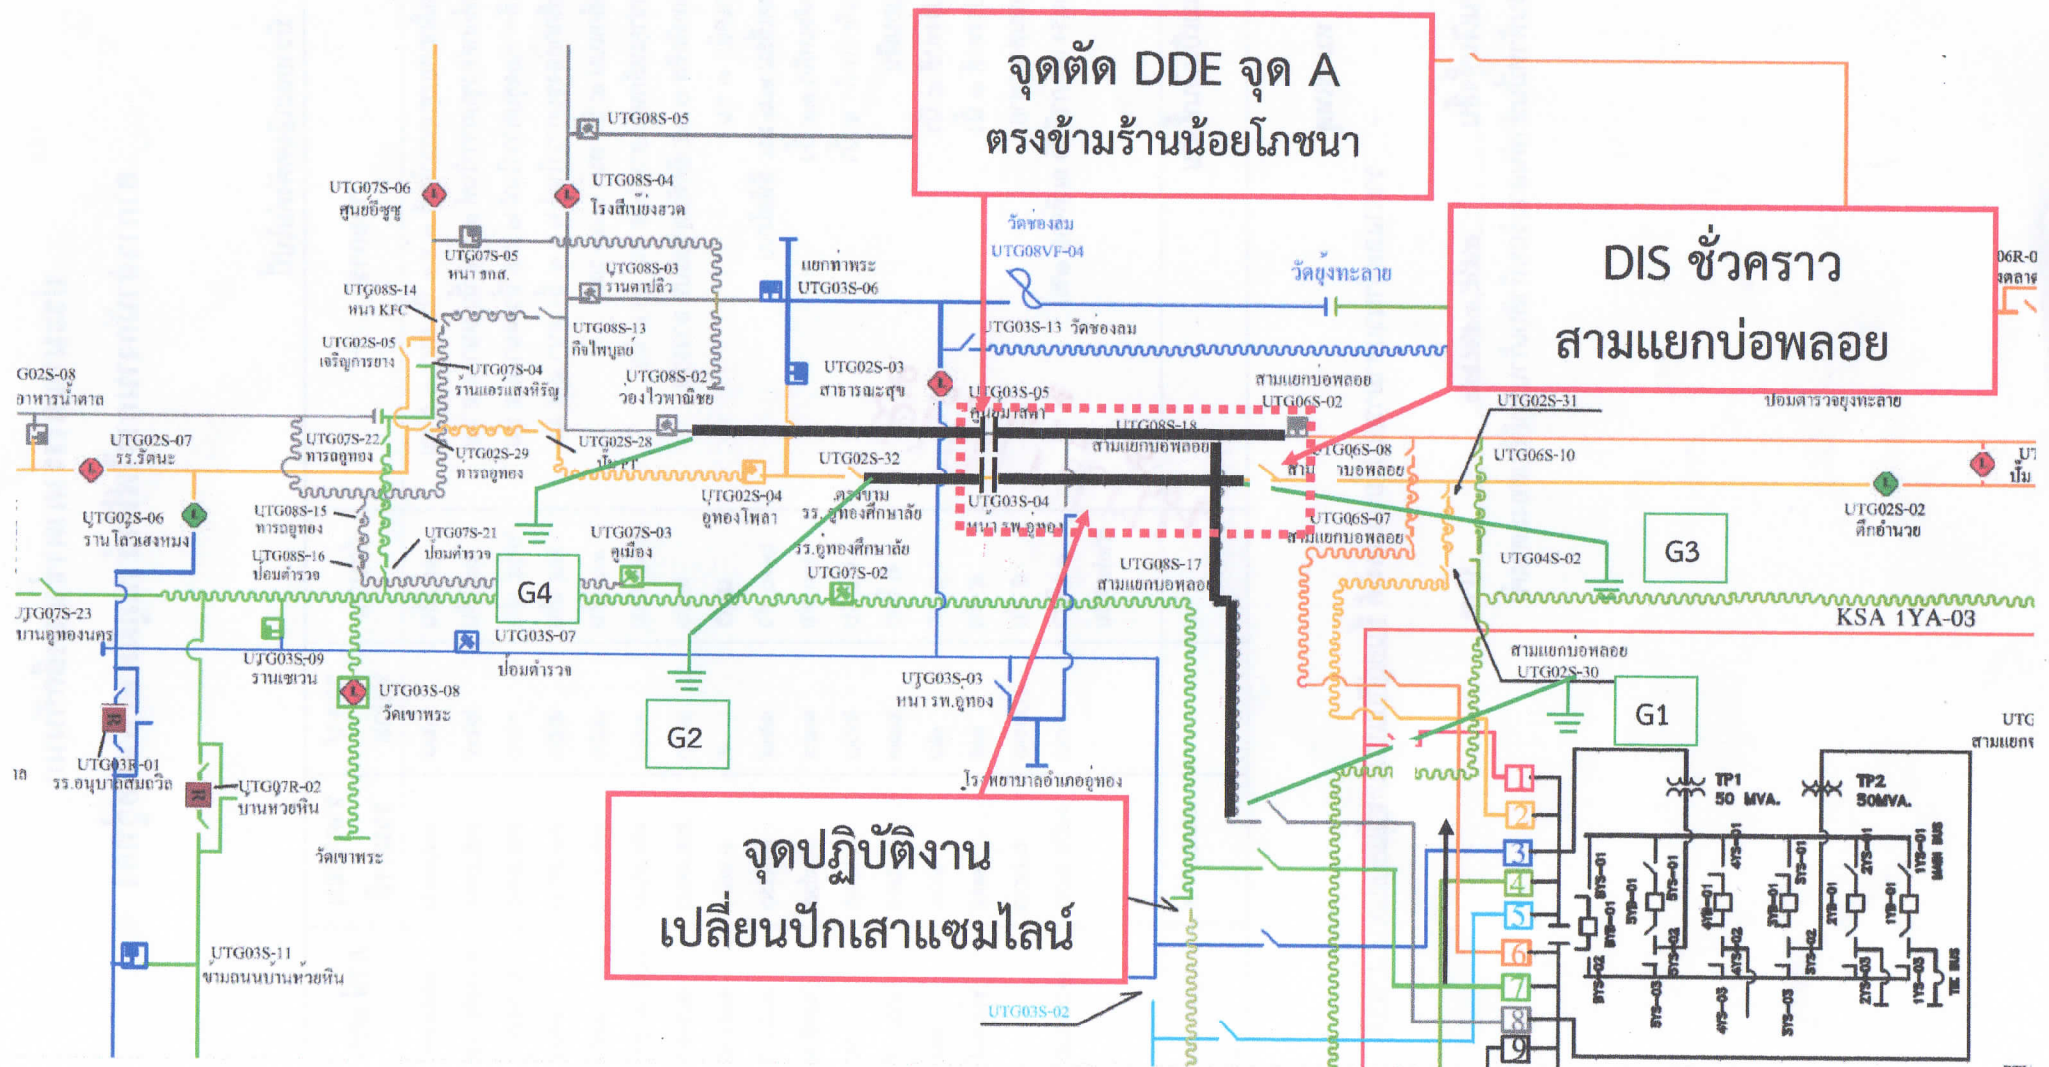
จุดตัด DDE จุด A
ตรงข้ามร้านน้อยโภชนา

DIS ชั่วคราว
สามแยกบ่อพลอย

จุดปฏิบัติงาน
เปลี่ยนปักเสาแซมไลน์

G1
G2
G3
G4

UTG08S-05
UTG07S-06 ศูนย์ซูซู
UTG08S-04 โรงสีเบ่งฮวด
UTG07S-05 หน้า ธกส.
UTG08S-03 ร้านตาปลิว
UTG08S-14 หน้า KFC
UTG02S-05 เจริญการยาง
UTG08S-13 กิจไพบูลย์
UTG07S-04 ร้านแสงทรัพย์
UTG08S-02 วงไวพาณิชย์
G02S-08 อาหารน้ำตาล
UTG02S-07 รร.วัดนะ
UTG07S-22 ทางอู่ทอง
UTG02S-29 ทางอู่ทอง
UTG02S-28
UTG02S-06 ร้านโลวเฮงหมง
UTG08S-15 ทางอู่ทอง
UTG08S-16 ป้อมตำรวจ
UTG07S-21 ป้อมตำรวจ
UTG07S-03 คูเมือง
UTG02S-04 อู่ทองโพลา
UTG02S-32
ตรงข้าม รร.อู่ทองศึกษาลัย
รร.อู่ทองศึกษาลัย
UTG07S-02
UTG07S-23 บ้านอู่ทองนคร
UTG03S-09 ร้านเซวัน
UTG03S-07 ป้อมตำรวจ
UTG03S-08 วัดเขาพระ
UTG03R-01 รร.อนุบาลสมถวิล
UTG07R-02 บ้านหวยหิน
วัดเขาพระ
UTG03S-11 ขามถนนบ้านหวยหิน
แยกท่าพระ UTG03S-06
UTG02S-03 สาธารณสุข
วัดของลม
UTG08VF-04
วัดยุ้งทะลาย
UTG03S-13 วัดของลม
UTG03S-05 ศูนย์มาสด้า
UTG08S-18 สามแยกบ่อพลอย
สามแยกบ่อพลอย UTG06S-02
UTG06S-08 สามแยกบ่อพลอย
UTG03S-04 หน้า รพ.อู่ทอง
UTG06S-07 สามแยกบ่อพลอย
UTG08S-17 สามแยกบ่อพลอย
UTG03S-03 หน้า รพ.อู่ทอง
โรงพยาบาลอำเภออู่ทอง
UTG02S-31
ป้อมตำรวจยุ้งทะลาย
UTG06S-10
UTG02S-02 ตึกอำนวย
UTG04S-02
KSA 1YA-03
สามแยกบ่อพลอย UTG02S-30
UTG สามแยก
06R-0 ตลาด
UTG03S-02
TP1 50 MVA.
TP2 50MVA.
1
2
3
4
5
6
7
8
9